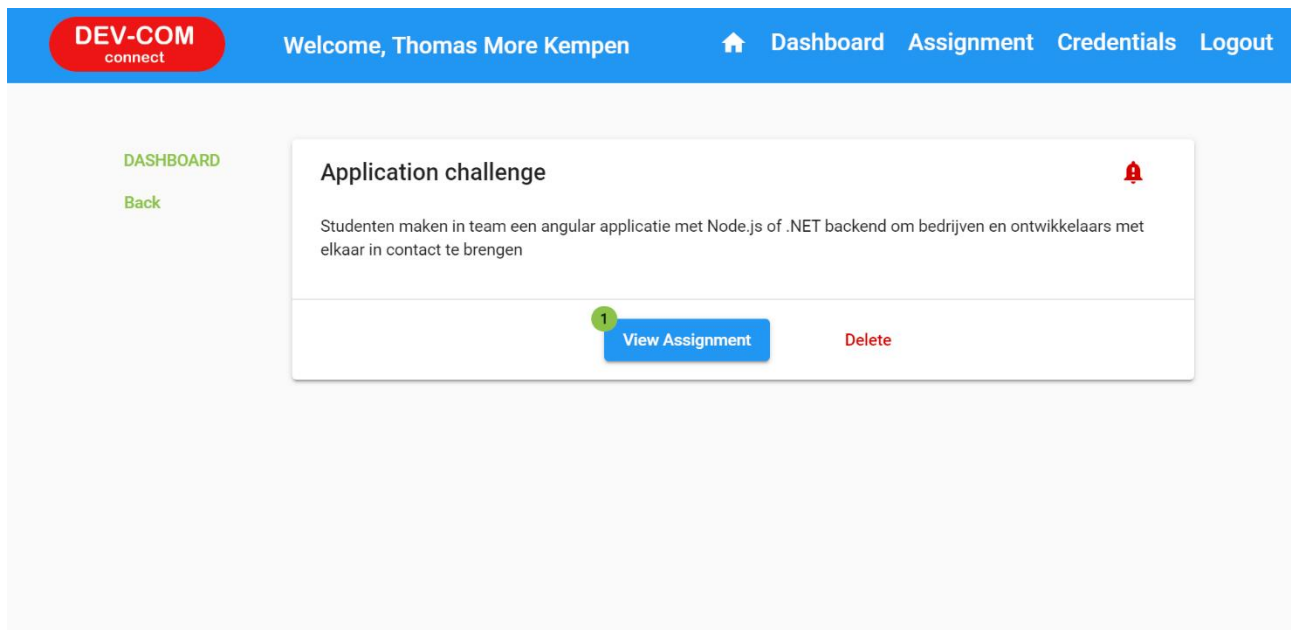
DEV-COM
connect

Welcome, Thomas More Kempen

Dashboard Assignment Credentials Logout

DASHBOARD

Back

Application challenge

Studenten maken in team een angular applicatie met Node.js of .NET backend om bedrijven en ontwikkelaars met elkaar in contact te brengen

1

View Assignment

Delete